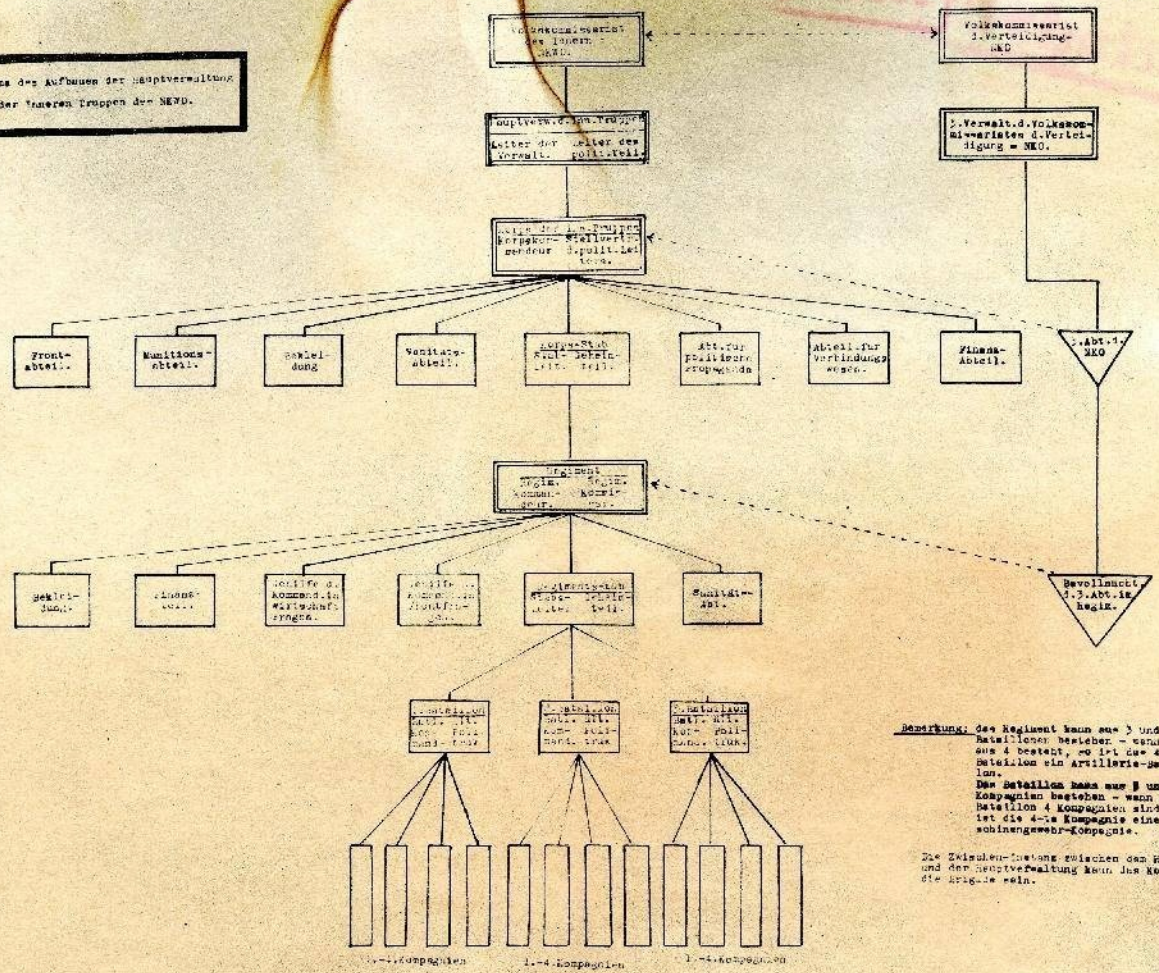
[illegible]s des Aufbaues der Hauptverwaltung
der Inneren Truppen des NKWD.

Volkskommissariat des Innern - NKD.

Hauptverw.d.inn.Truppen
Leiter der Verwalt. | Leiter des polit.Teil.

Korps der i.n.Truppen
Korpskommandeur | Stellvertr. d.polit.Leiters.

Frontabteil.

Munitionsabteil.

Bekleidung

Sanitätsabteil.

Korps-Stab
Stab-leit. | Geheimteil.

Abt.für politische Propaganda

Abteil.für Verbindungswegen.

Finanz-Abteil.

Volkskommissariat d.Verteidigung-NKO

3.Verwalt.d.Volkskommissariates d.Verteidigung = NKO.

3.Abt.d. NKO

Regiment
Regim. Kommandeur | Regim. Kommissar.

Bekleidung.

Finanzteil.

Gehilfe d. Kommand.in Wirtschaftsfragen.

Gehilfe d. Kommand.in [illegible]

Regiments-Stab
Stabsleiter. | Geheimteil.

Sanitäts-Abt.

Bevollmächt. d.3.Abt.im Regim.

1.Bataillon
Batl. Kommand. | Batl. Polit-ruk.

2.Bataillon
Batl. Kommand. | Batl. Polit-ruk.

3.Bataillon
Batl. Kommand. | Batl. Polit-ruk.

1.-4.Kompagnien

1.-4.Kompagnien

1.-4.Kompagnien

Bemerkung: das Regiment kann aus 3 und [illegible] Bataillonen bestehen - wenn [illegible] aus 4 besteht, so ist das 4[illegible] Bataillon ein Artillerie-Ba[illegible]lon.
Das Bataillon kann aus 3 un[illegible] Kompagnien bestehen - wenn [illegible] Bataillon 4 Kompagnien sind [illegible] ist die 4-te Kompagnie eine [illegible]schinengewehr-Kompagnie.

Die Zwischen-Instanz zwischen dem R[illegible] und der Hauptverwaltung kann das Ko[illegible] die Brigade sein.